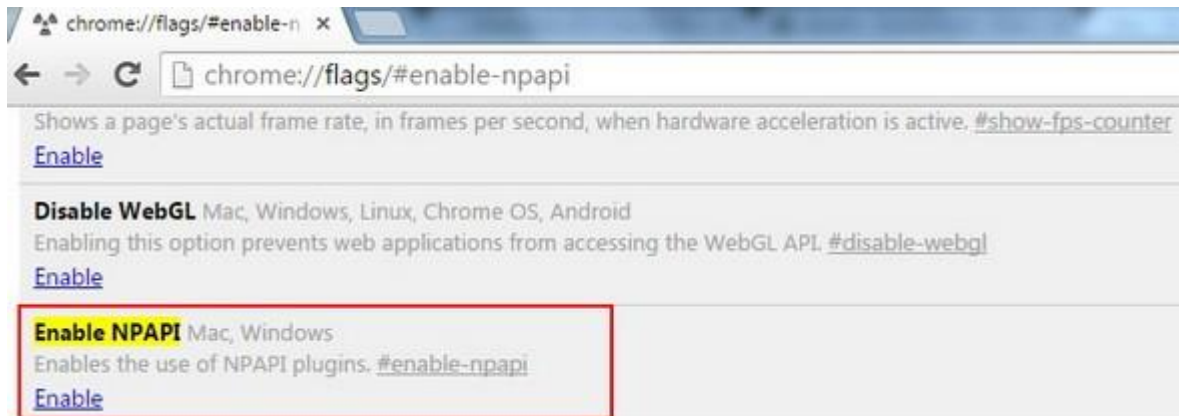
chrome://flags/#enable-n ×

chrome://flags/#enable-npapi

Shows a page's actual frame rate, in frames per second, when hardware acceleration is active. #show-fps-counter
Enable

Disable WebGL Mac, Windows, Linux, Chrome OS, Android
Enabling this option prevents web applications from accessing the WebGL API. #disable-webgl
Enable

Enable NPAPI Mac, Windows
Enables the use of NPAPI plugins. #enable-npapi
Enable